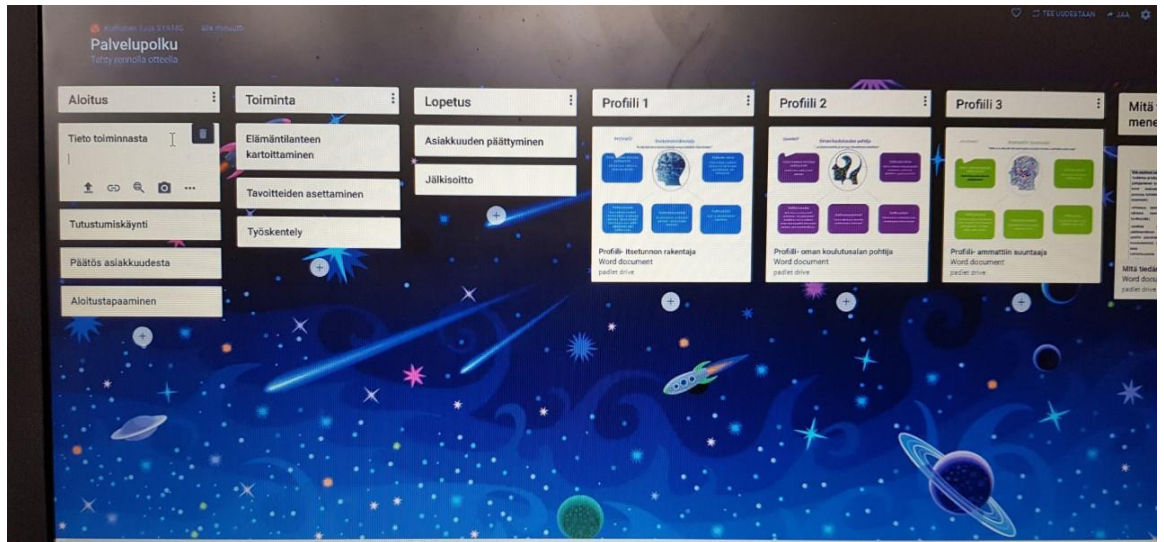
Palvelupolku
Tehty rennolla otteella

TEE UUDESTAAN JAA

Aloitus
Tieto toiminnasta
Tutustumiskäynti
Päätös asiakkuudesta
Aloitustapaaminen

Toiminta
Elämäntilanteen kartoittaminen
Tavoitteiden asettaminen
Työskentely

Lopetus
Asiakkuuden päättyminen
Jälkisoitto

Profiili 1
Profiili- Itsetunnon rakentaja
Word document
padlet drive

Profiili 2
Profiili- oman koulutusalan pohtija
Word document
padlet drive

Profiili 3
Profiili- ammattiin suuntaaja
Word document
padlet drive

Mitä mene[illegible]
Mitä tiedä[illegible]
Word docu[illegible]
padlet drive